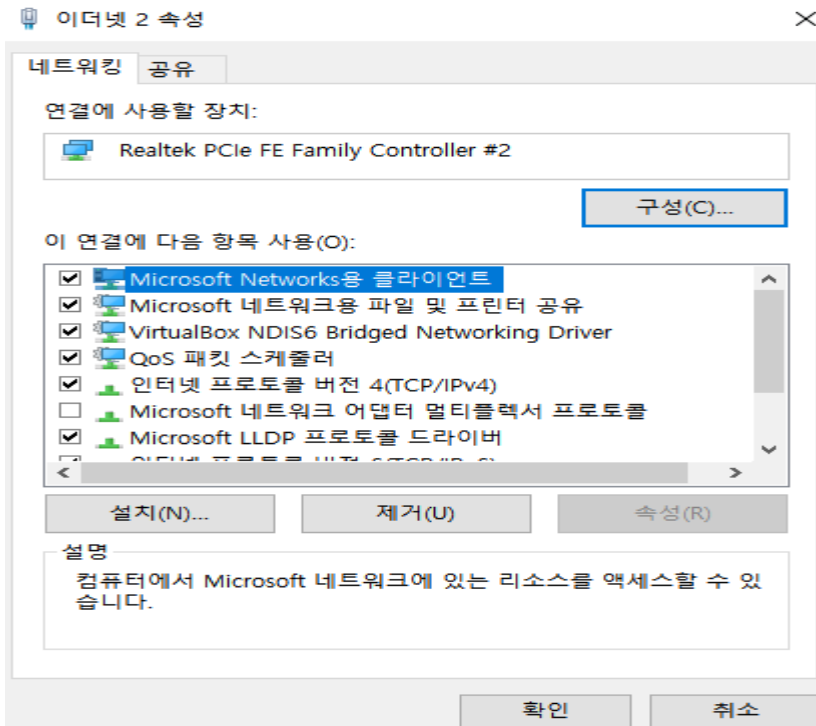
이더넷 2 속성

네트워킹 공유

연결에 사용할 장치:

Realtek PCIe FE Family Controller #2

구성(C)...

이 연결에 다음 항목 사용(O):

Microsoft Networks용 클라이언트
Microsoft 네트워크용 파일 및 프린터 공유
VirtualBox NDIS6 Bridged Networking Driver
QoS 패킷 스케줄러
인터넷 프로토콜 버전 4(TCP/IPv4)
Microsoft 네트워크 어댑터 멀티플렉서 프로토콜
Microsoft LLDP 프로토콜 드라이버
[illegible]

설치(N)... 제거(U) 속성(R)

설명

컴퓨터에서 Microsoft 네트워크에 있는 리소스를 액세스할 수 있습니다.

확인 취소